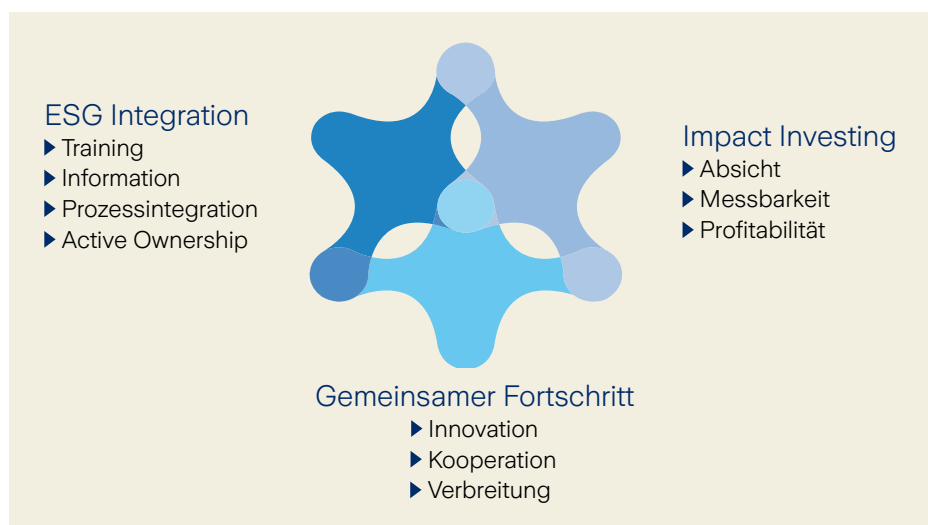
ESG Integration
▸ Training
▸ Information
▸ Prozessintegration
▸ Active Ownership

Impact Investing
▸ Absicht
▸ Messbarkeit
▸ Profitabilität

Gemeinsamer Fortschritt
▸ Innovation
▸ Kooperation
▸ Verbreitung